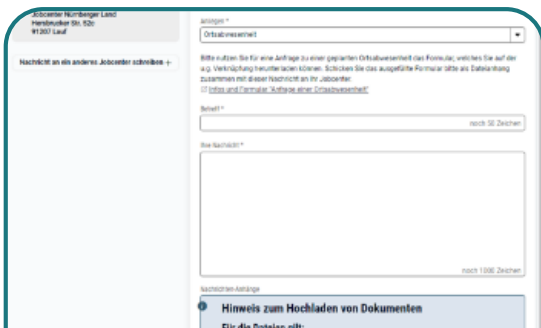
Jobcenter Nürnberger Land
Hersbrucker Str. 52c
91207 Lauf

Nachricht an ein anderes Jobcenter schreiben +

Anliegen *

Ortsabwesenheit

Bitte nutzen Sie für eine Anfrage zu einer geplanten Ortsabwesenheit das Formular, welches Sie auf der u.g. Verknüpfung herunterladen können. Schicken Sie das ausgefüllte Formular bitte als Dateianhang zusammen mit dieser Nachricht an Ihr Jobcenter.
Infos und Formular "Anfrage einer Ortsabwesenheit"

Betreff *

noch 50 Zeichen

Ihre Nachricht *

noch 1000 Zeichen

Nachrichten-Anhänge

Hinweis zum Hochladen von Dokumenten

Für die Dateien gilt: